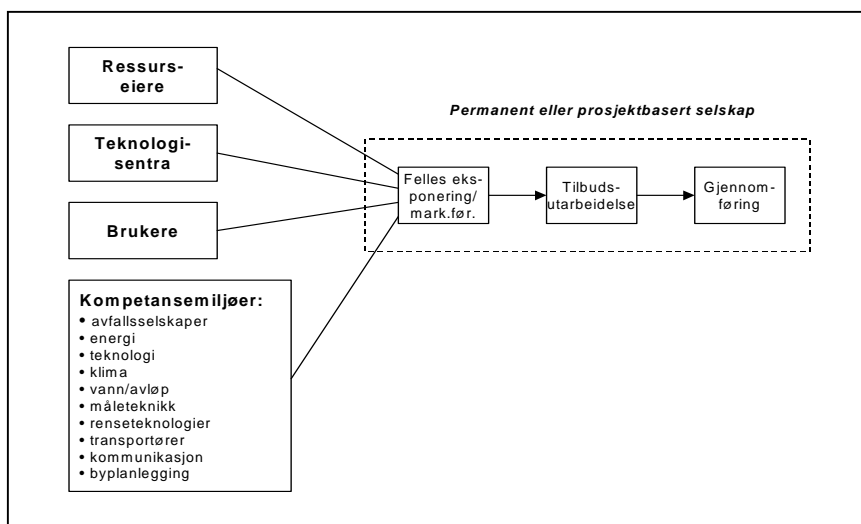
Ressurseiere

Teknologisentra

Brukere

Kompetansemiljøer:
• avfallsselskaper
• energi
• teknologi
• klima
• vann/avløp
• måleteknikk
• renseteknologier
• transportører
• kommunikasjon
• byplanlegging

Permanent eller prosjektbasert selskap

Felles eksponering/ mark.før.

Tilbudsutarbeidelse

Gjennomføring